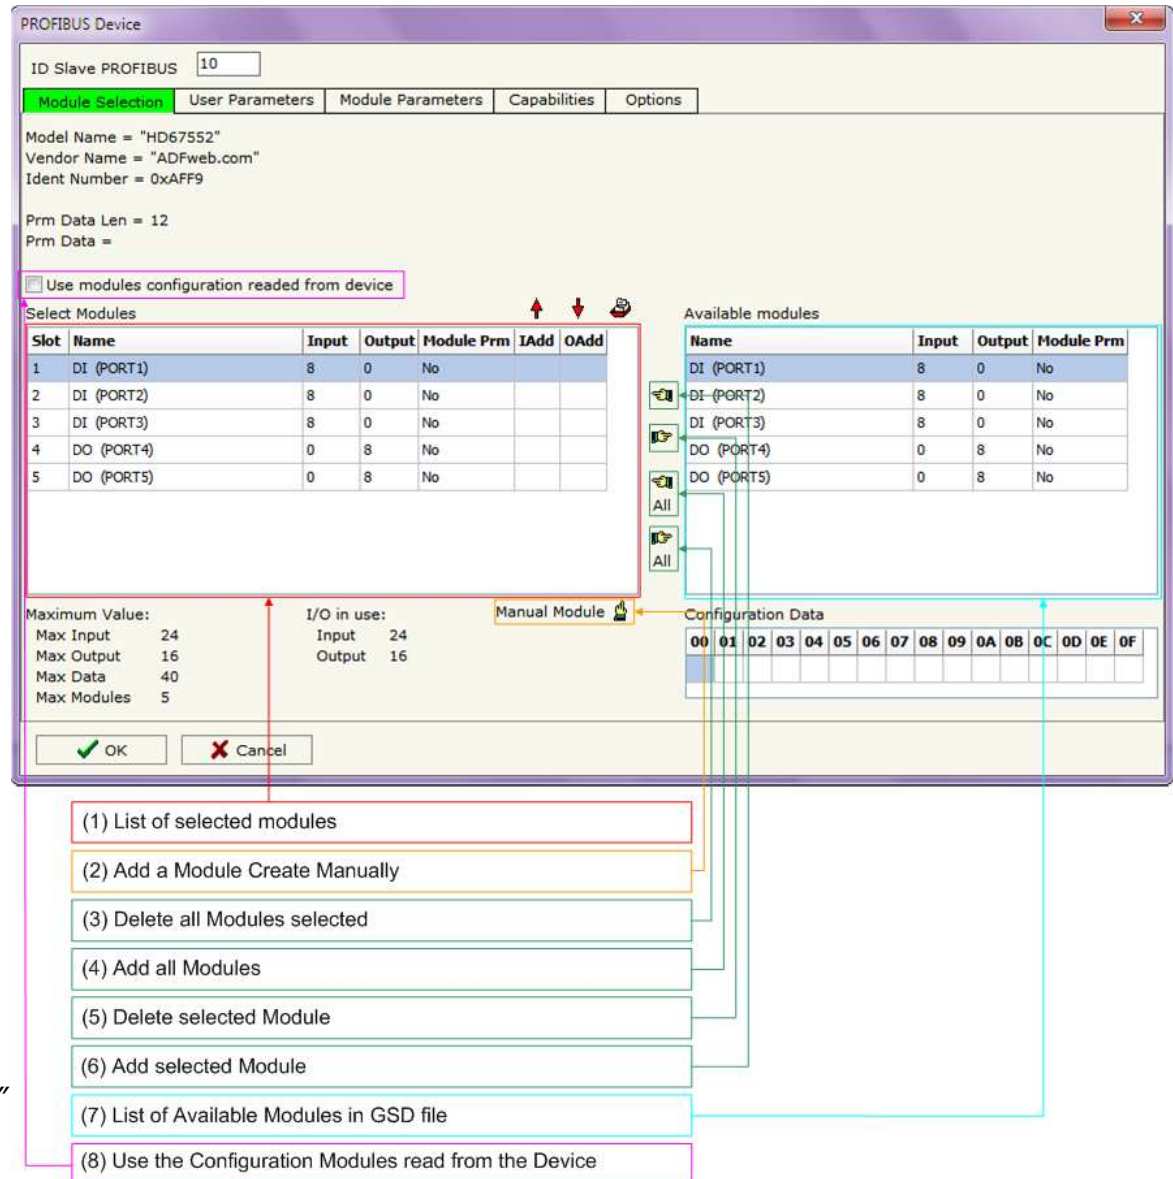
PROFIBUS Device

ID Slave PROFIBUS 10

Module Selection | User Parameters | Module Parameters | Capabilities | Options

Model Name = "HD67552"
Vendor Name = "ADFweb.com"
Ident Number = 0xAFF9

Prm Data Len = 12
Prm Data =

Use modules configuration readed from device

Select Modules

| Slot | Name | Input | Output | Module Prm | IAdd | OAdd |
|---|---|---|---|---|---|---|
| 1 | DI (PORT1) | 8 | 0 | No | | |
| 2 | DI (PORT2) | 8 | 0 | No | | |
| 3 | DI (PORT3) | 8 | 0 | No | | |
| 4 | DO (PORT4) | 0 | 8 | No | | |
| 5 | DO (PORT5) | 0 | 8 | No | | |

Available modules

| Name | Input | Output | Module Prm |
|---|---|---|---|
| DI (PORT1) | 8 | 0 | No |
| DI (PORT2) | 8 | 0 | No |
| DI (PORT3) | 8 | 0 | No |
| DO (PORT4) | 0 | 8 | No |
| DO (PORT5) | 0 | 8 | No |

All
All

Maximum Value:
Max Input 24
Max Output 16
Max Data 40
Max Modules 5

I/O in use:
Input 24
Output 16

Manual Module

Configuration Data

| 00 | 01 | 02 | 03 | 04 | 05 | 06 | 07 | 08 | 09 | 0A | 0B | 0C | 0D | 0E | 0F |
|---|---|---|---|---|---|---|---|---|---|---|---|---|---|---|---|
| | | | | | | | | | | | | | | | |

OK
Cancel

(1) List of selected modules
(2) Add a Module Create Manually
(3) Delete all Modules selected
(4) Add all Modules
(5) Delete selected Module
(6) Add selected Module
(7) List of Available Modules in GSD file
(8) Use the Configuration Modules read from the Device